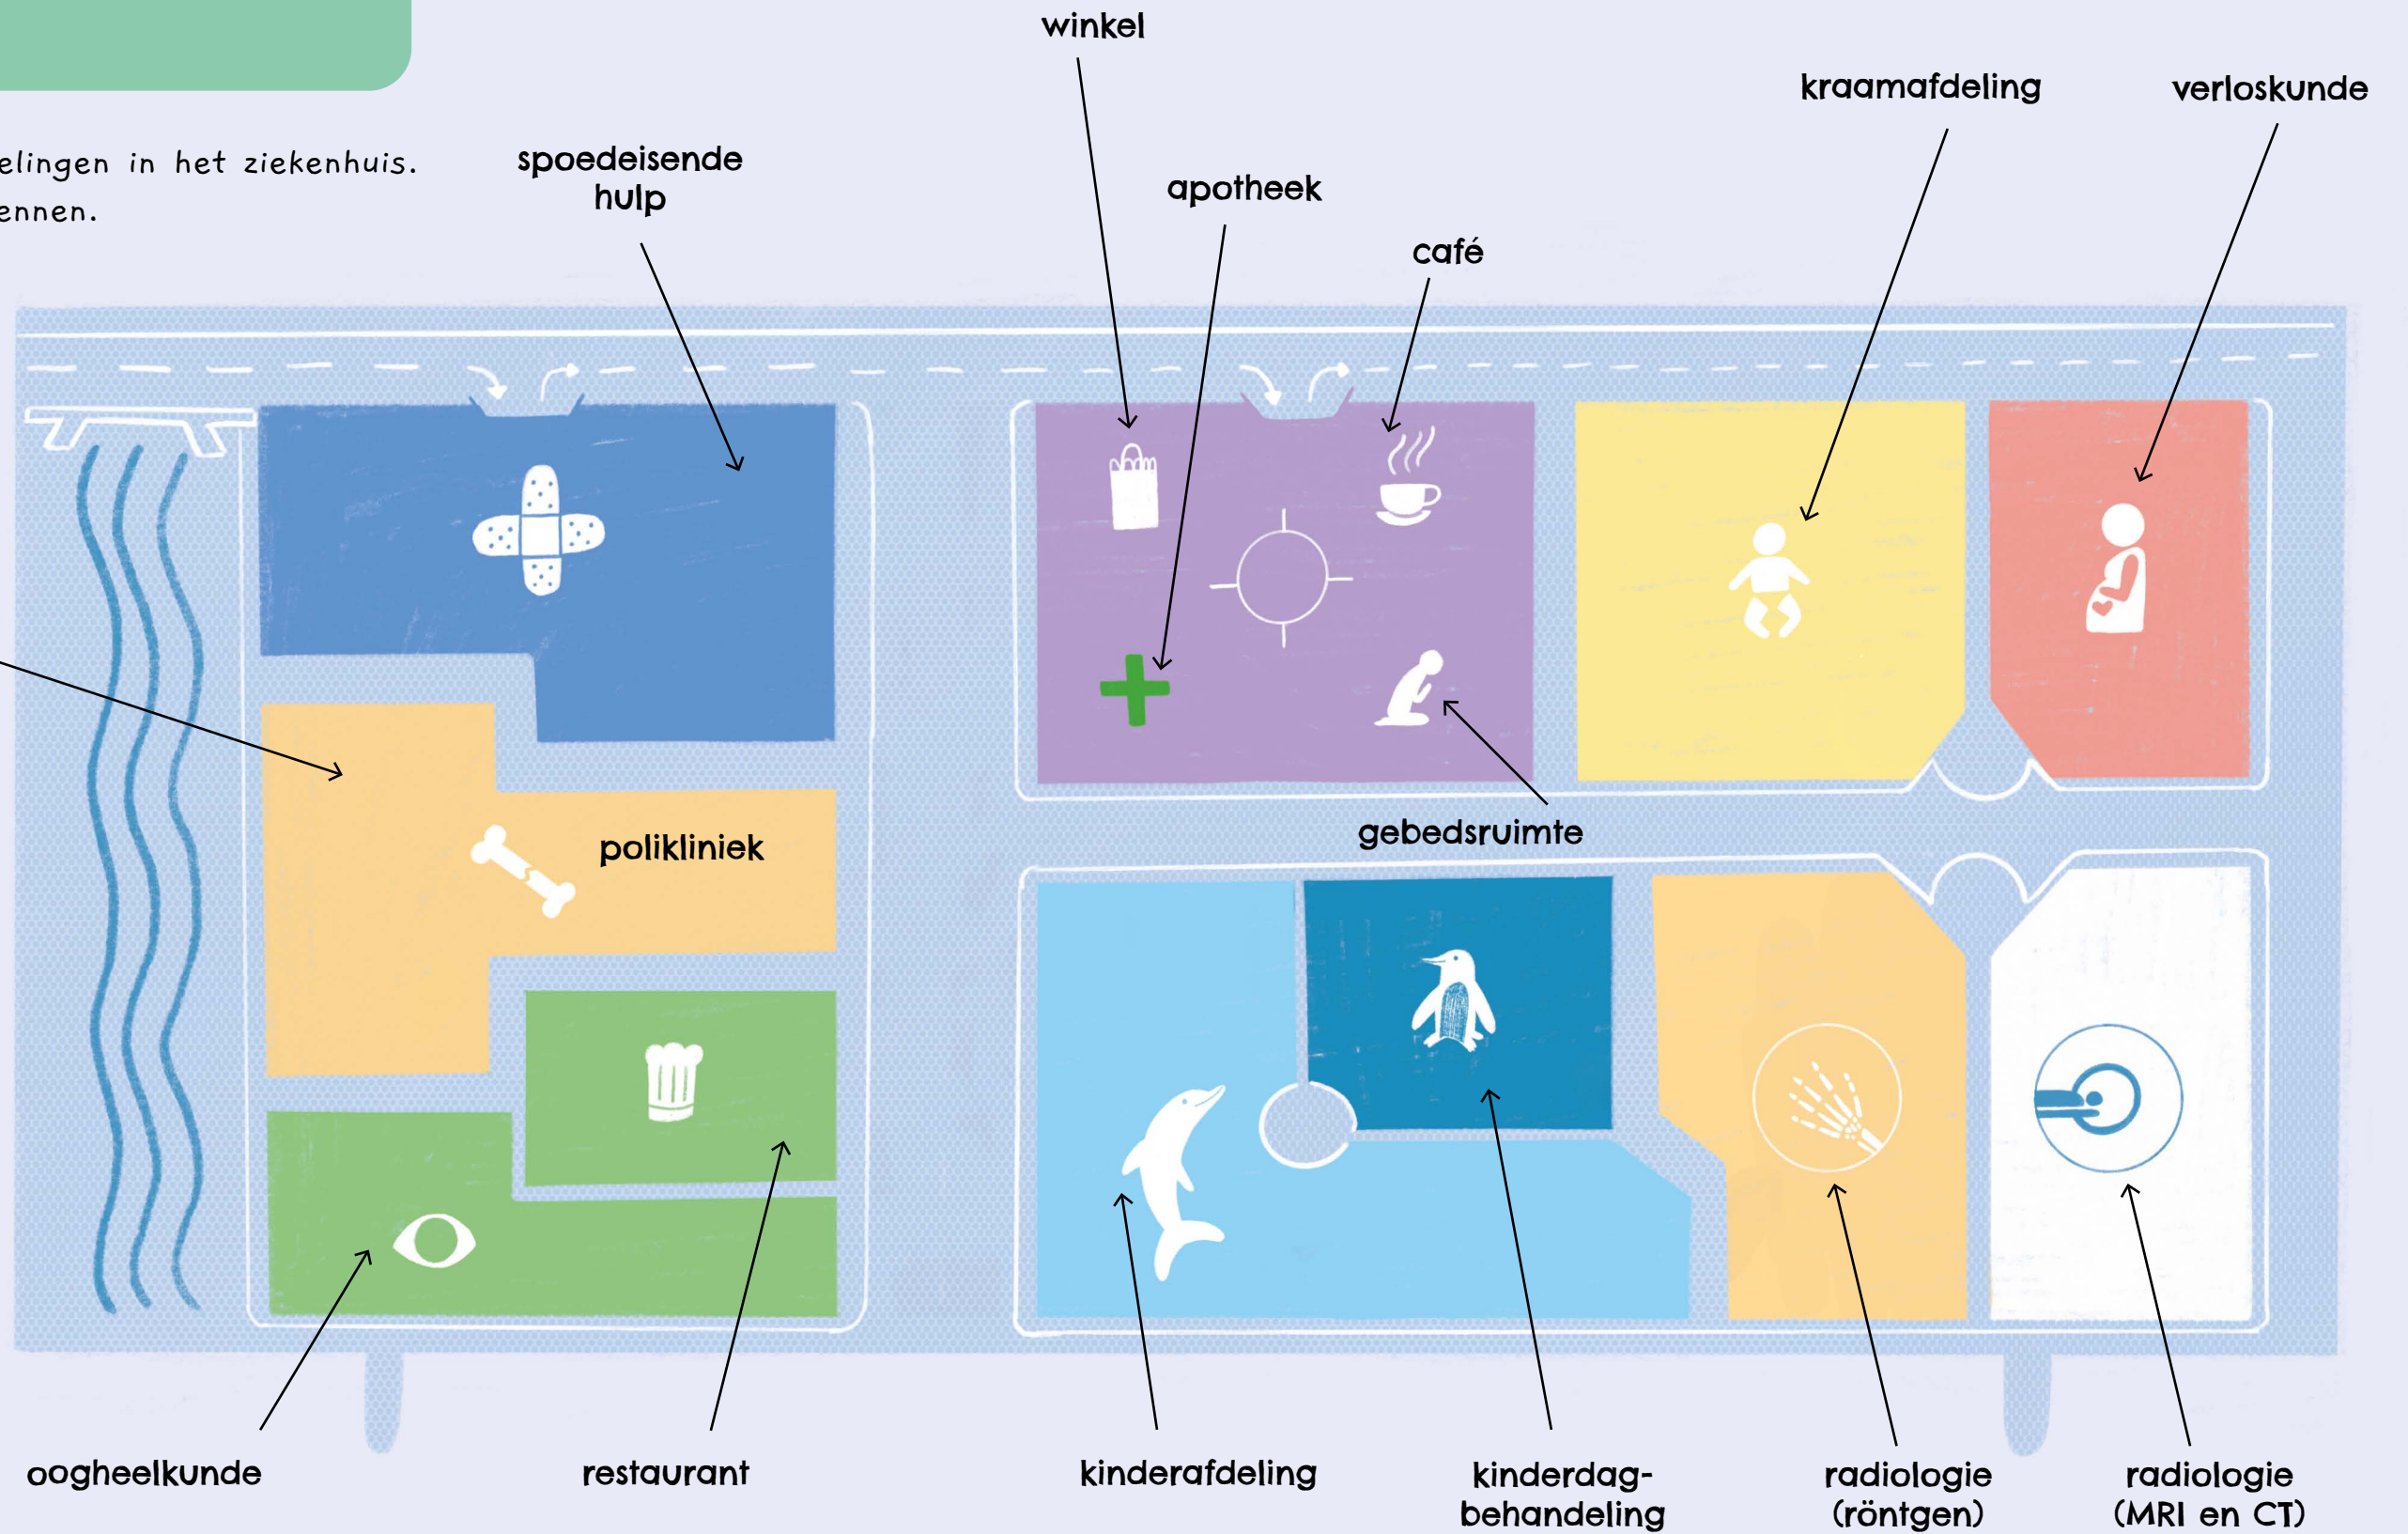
elingen in het ziekenhuis.
ennen.

spoedeisende hulp

winkel

apotheek

café

kraamafdeling

verloskunde

polikliniek

gebedsruimte

oogheelkunde

restaurant

kinderafdeling

kinderdag-behandeling

radiologie (röntgen)

radiologie (MRI en CT)